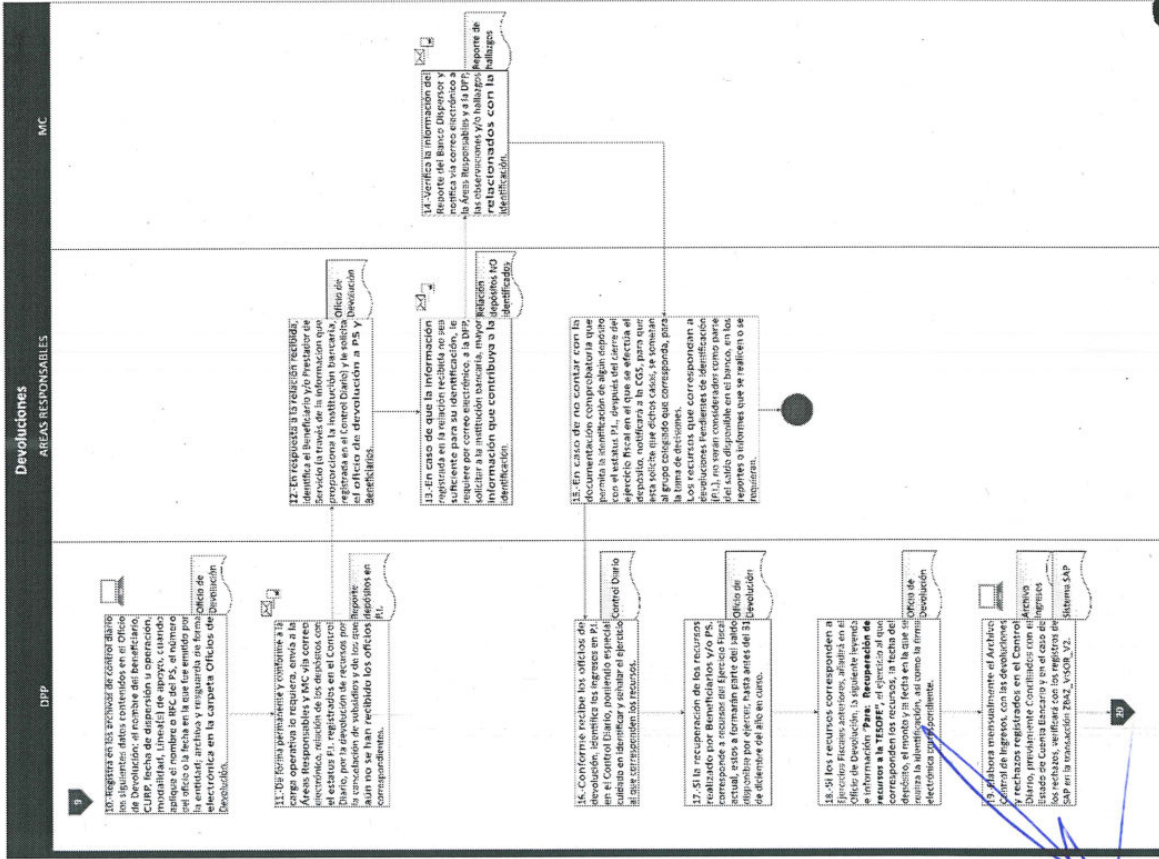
Devoluciones

DPP

AREAS RESPONSABLES

MC

9

10.-Registra en los archivos de control diario los siguientes datos contenidos en el Oficio de Devolución: el nombre del beneficiario, CURP, fecha de dispersión u operación, modalidad, Línea(s) de apoyo, cuando aplique el nombre o RFC del PS, el número del oficio o la fecha en la que fue emitido por la entidad; archiva y resguarda de forma electrónica en la carpeta Oficios de Devolución.

Oficio de Devolución

11.-De forma permanente y conforme a la carga operativa lo requiera, envía a las Áreas Responsables y MC vía correo electrónico, relación de los depósitos con el estatus P.I. registrados en el Control Diario, por la devolución de recursos por la conciliación de subsidios y de los que aún no se han recibido los oficios correspondientes.

Reporte depósitos en P.I.

12.-En respuesta a la relación recibida, identifica el Beneficiario y/o Prestador de Servicio (a través de la información que proporciona la institución bancaria, registrada en el Control Diario) y le solicita el oficio de devolución a PS y beneficiarios.

Oficio de Devolución

13.-En caso de que la información registrada en la relación recibida no sea suficiente para su identificación, le requiere por correo electrónico, a la DPP, solicitar a la institución bancaria, mayor información que contribuya a la identificación.

Relación depósitos NO identificados

14.-Verifica la información del Reporte del Banco Dispersor y notifica vía correo electrónico a las Áreas Responsables y a la DPP, las observaciones y/o hallazgos relacionados con la identificación.

Reporte de hallazgos

15.-En caso de no contar con la documentación comprobatoria que permita la identificación de algún depósito con el estatus P.I., después del cierre del ejercicio fiscal en el que se efectúa el depósito, notificará a la CGS, para que ésta solicite que dichos casos, se sometan al grupo colegiado que corresponda, para la toma de decisiones.
Los recursos que corresponden a devoluciones Pendientes de Identificación (P.I.), no serán considerados como parte del saldo disponible en el banco, en los reportes o informes que se realicen o se requieran.

16.-Conforme recibe los oficios de devolución, identifica los ingresos en P.I. en el Control Diario, poniendo especial cuidado en identificar y señalar el ejercicio al que corresponden los recursos.

Control Diario

17.-Si la recuperación de los recursos realizado por Beneficiarios y/o PS, corresponde a recursos del Ejercicio Fiscal actual, estos a formarán parte del saldo disponible por ejercer, hasta antes del 31 de diciembre del año en curso.

Oficio de Devolución

18.-Si los recursos corresponden a Ejercicios Fiscales anteriores, añadirá en el Oficio de devolución, la siguiente leyenda o información: "Para: Recuperación de recursos a la TESOFE", el ejercicio al que corresponden los recursos, la fecha del depósito, el monto y la fecha en la que se realiza la identificación, así como la firma electrónica correspondiente.

Oficio de Devolución

19.-Elabora mensualmente el Archivo control de Ingresos, con las devoluciones y rechazos registrados en el Control Diario, previamente Conciliados con el Estado de Cuenta Bancario y en el caso de los rechazos, verificará con los registros de SAP en la transacción ZBA2_VISOR_V2.

Archivo Ingresos

Sistema SAP

20